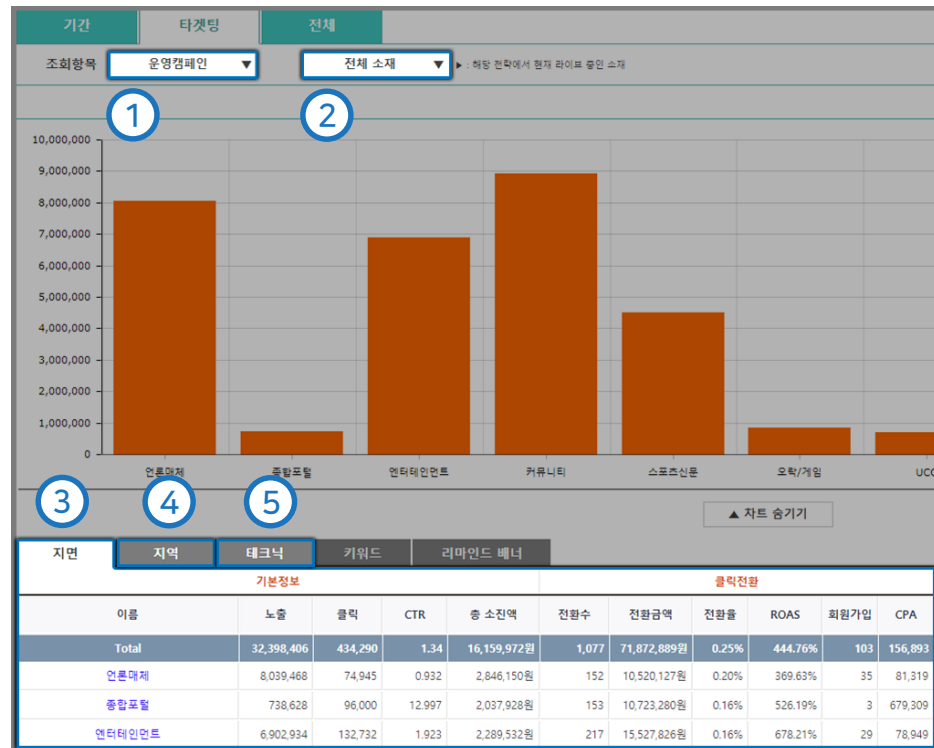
기간 타겟팅 전체

조회항목 운영캠페인 ▼ 전체 소재 ▼ ▶ : 해당 전략에서 현재 라이브 중인 소재

1 2

10,000,000
9,000,000
8,000,000
7,000,000
6,000,000
5,000,000
4,000,000
3,000,000
2,000,000
1,000,000
0

언론매체 종합포털 엔터테인먼트 커뮤니티 스포츠신문 오락/게임 UCC

3 4 5

▲ 차트 숨기기

지면 지역 테크닉 키워드 리마인드 배너

| 기본정보 | | | | | 클릭전환 | | | | | |
|---|---|---|---|---|---|---|---|---|---|---|
| 이름 | 노출 | 클릭 | CTR | 총 소진액 | 전환수 | 전환금액 | 전환율 | ROAS | 회원가입 | CPA |
| Total | 32,398,406 | 434,290 | 1.34 | 16,159,972원 | 1,077 | 71,872,889원 | 0.25% | 444.76% | 103 | 156,893 |
| 언론매체 | 8,039,468 | 74,945 | 0.932 | 2,846,150원 | 152 | 10,520,127원 | 0.20% | 369.63% | 35 | 81,319 |
| 종합포털 | 738,628 | 96,000 | 12.997 | 2,037,928원 | 153 | 10,723,280원 | 0.16% | 526.19% | 3 | 679,309 |
| 엔터테인먼트 | 6,902,934 | 132,732 | 1.923 | 2,289,532원 | 217 | 15,527,826원 | 0.16% | 678.21% | 29 | 78,949 |